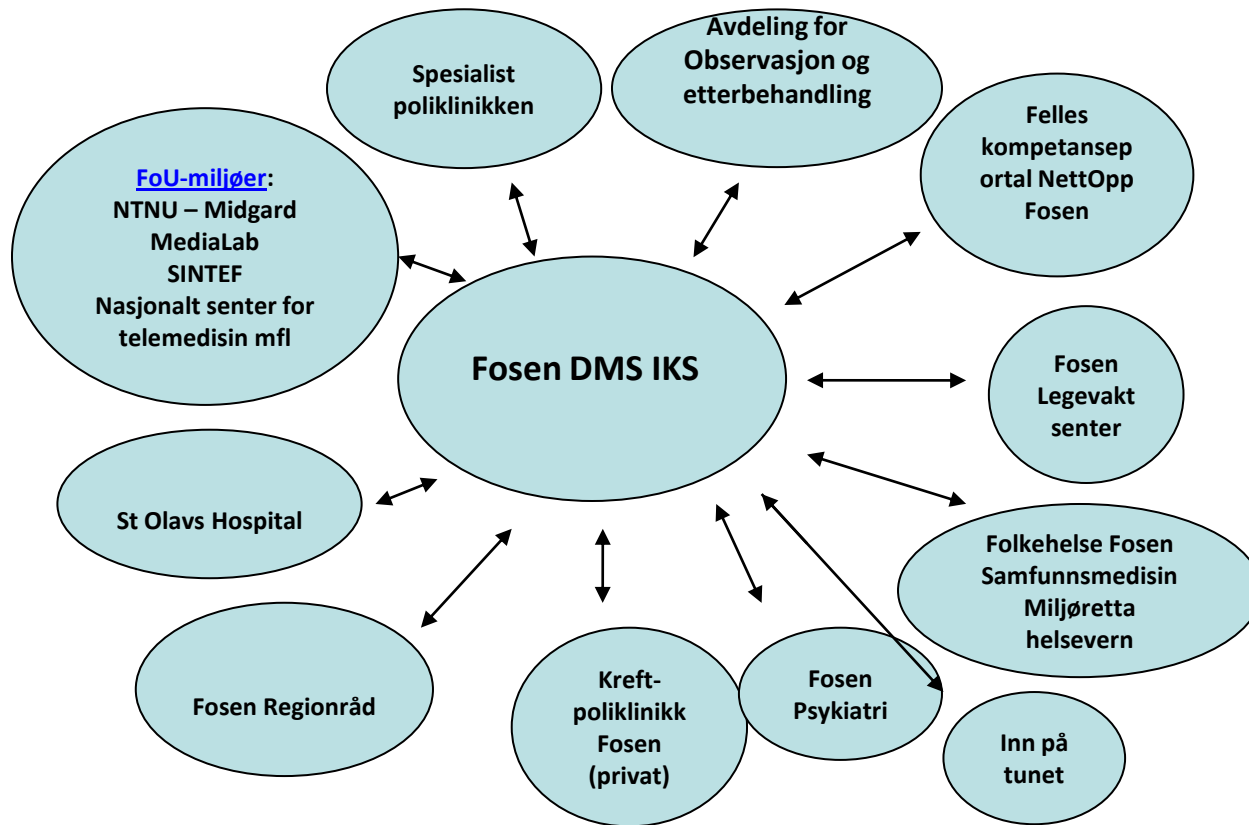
Spesialist poliklinikken

Avdeling for Observasjon og etterbehandling

Felles kompetanseportal NettOpp Fosen

FoU-miljøer:
NTNU – Midgard
MediaLab
SINTEF
Nasjonalt senter for telemedisin mfl

Fosen DMS IKS

Fosen Legevakt senter

St Olavs Hospital

Folkehelse Fosen
Samfunnsmedisin
Miljøretta helsevern

Fosen Regionråd

Kreft-poliklinikk Fosen (privat)

Fosen Psykiatri

Inn på tunet